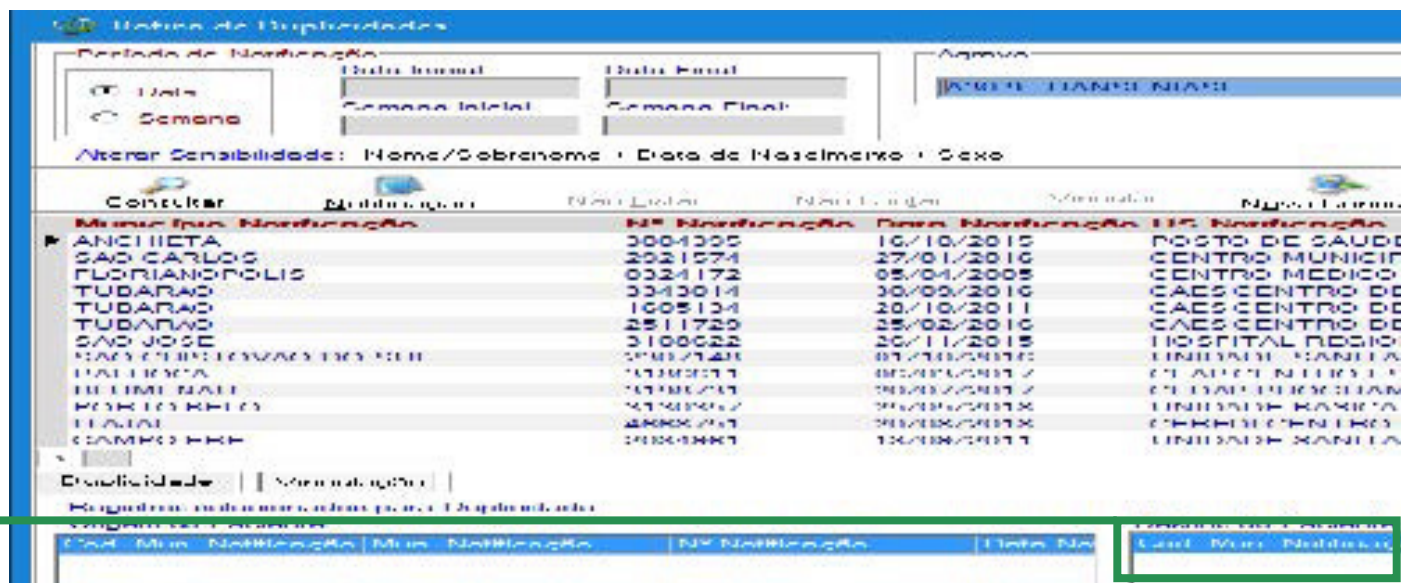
Rotina de Duplicidades

Período de Notificação
Data Inicial
Data Final
Data
Semana Inicial
Semana Final
Semana

Agravo
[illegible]

Alterar Sensibilidade: Nome/Sobrenome + Data de Nascimento + Sexo

Consultar
Notificação
Não Listar
Não Limpar
Vinculação
Nova Consulta

| Município Notificação | Nº Notificação | Data Notificação | US Notificação |
|---|---|---|---|
| ANCHIETA | 3004305 | 16/10/2015 | POSTO DE SAUDE |
| SAO CARLOS | 2021571 | 27/01/2016 | CENTRO MUNICIP |
| FLORIANOPOLIS | 0324172 | 05/04/2005 | CENTRO MEDICO |
| TUBARAO | 3313014 | 30/05/2016 | CAES CENTRO DE |
| TUBARAO | 1605134 | 20/10/2011 | CAES CENTRO DE |
| TUBARAO | 2511729 | 25/02/2016 | CAES CENTRO DE |
| SAO JOSE | 3108022 | 20/11/2015 | HOSPITAL REGIO |
| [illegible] | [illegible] | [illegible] | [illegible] |
| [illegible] | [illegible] | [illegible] | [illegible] |
| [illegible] | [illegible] | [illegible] | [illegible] |
| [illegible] | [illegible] | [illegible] | UNIDADE BASICA |
| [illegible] | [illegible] | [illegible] | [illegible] |
| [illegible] | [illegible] | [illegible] | UNIDADE SANITA |

Duplicidade | Vinculação

Registros selecionados para Duplicidade
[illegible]

| Cod. Mun. Notificação | Mun. Notificação | Nº Notificação | Data No |
|---|---|---|---|

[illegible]
| Cod. Mun. Notificaç |
|---|